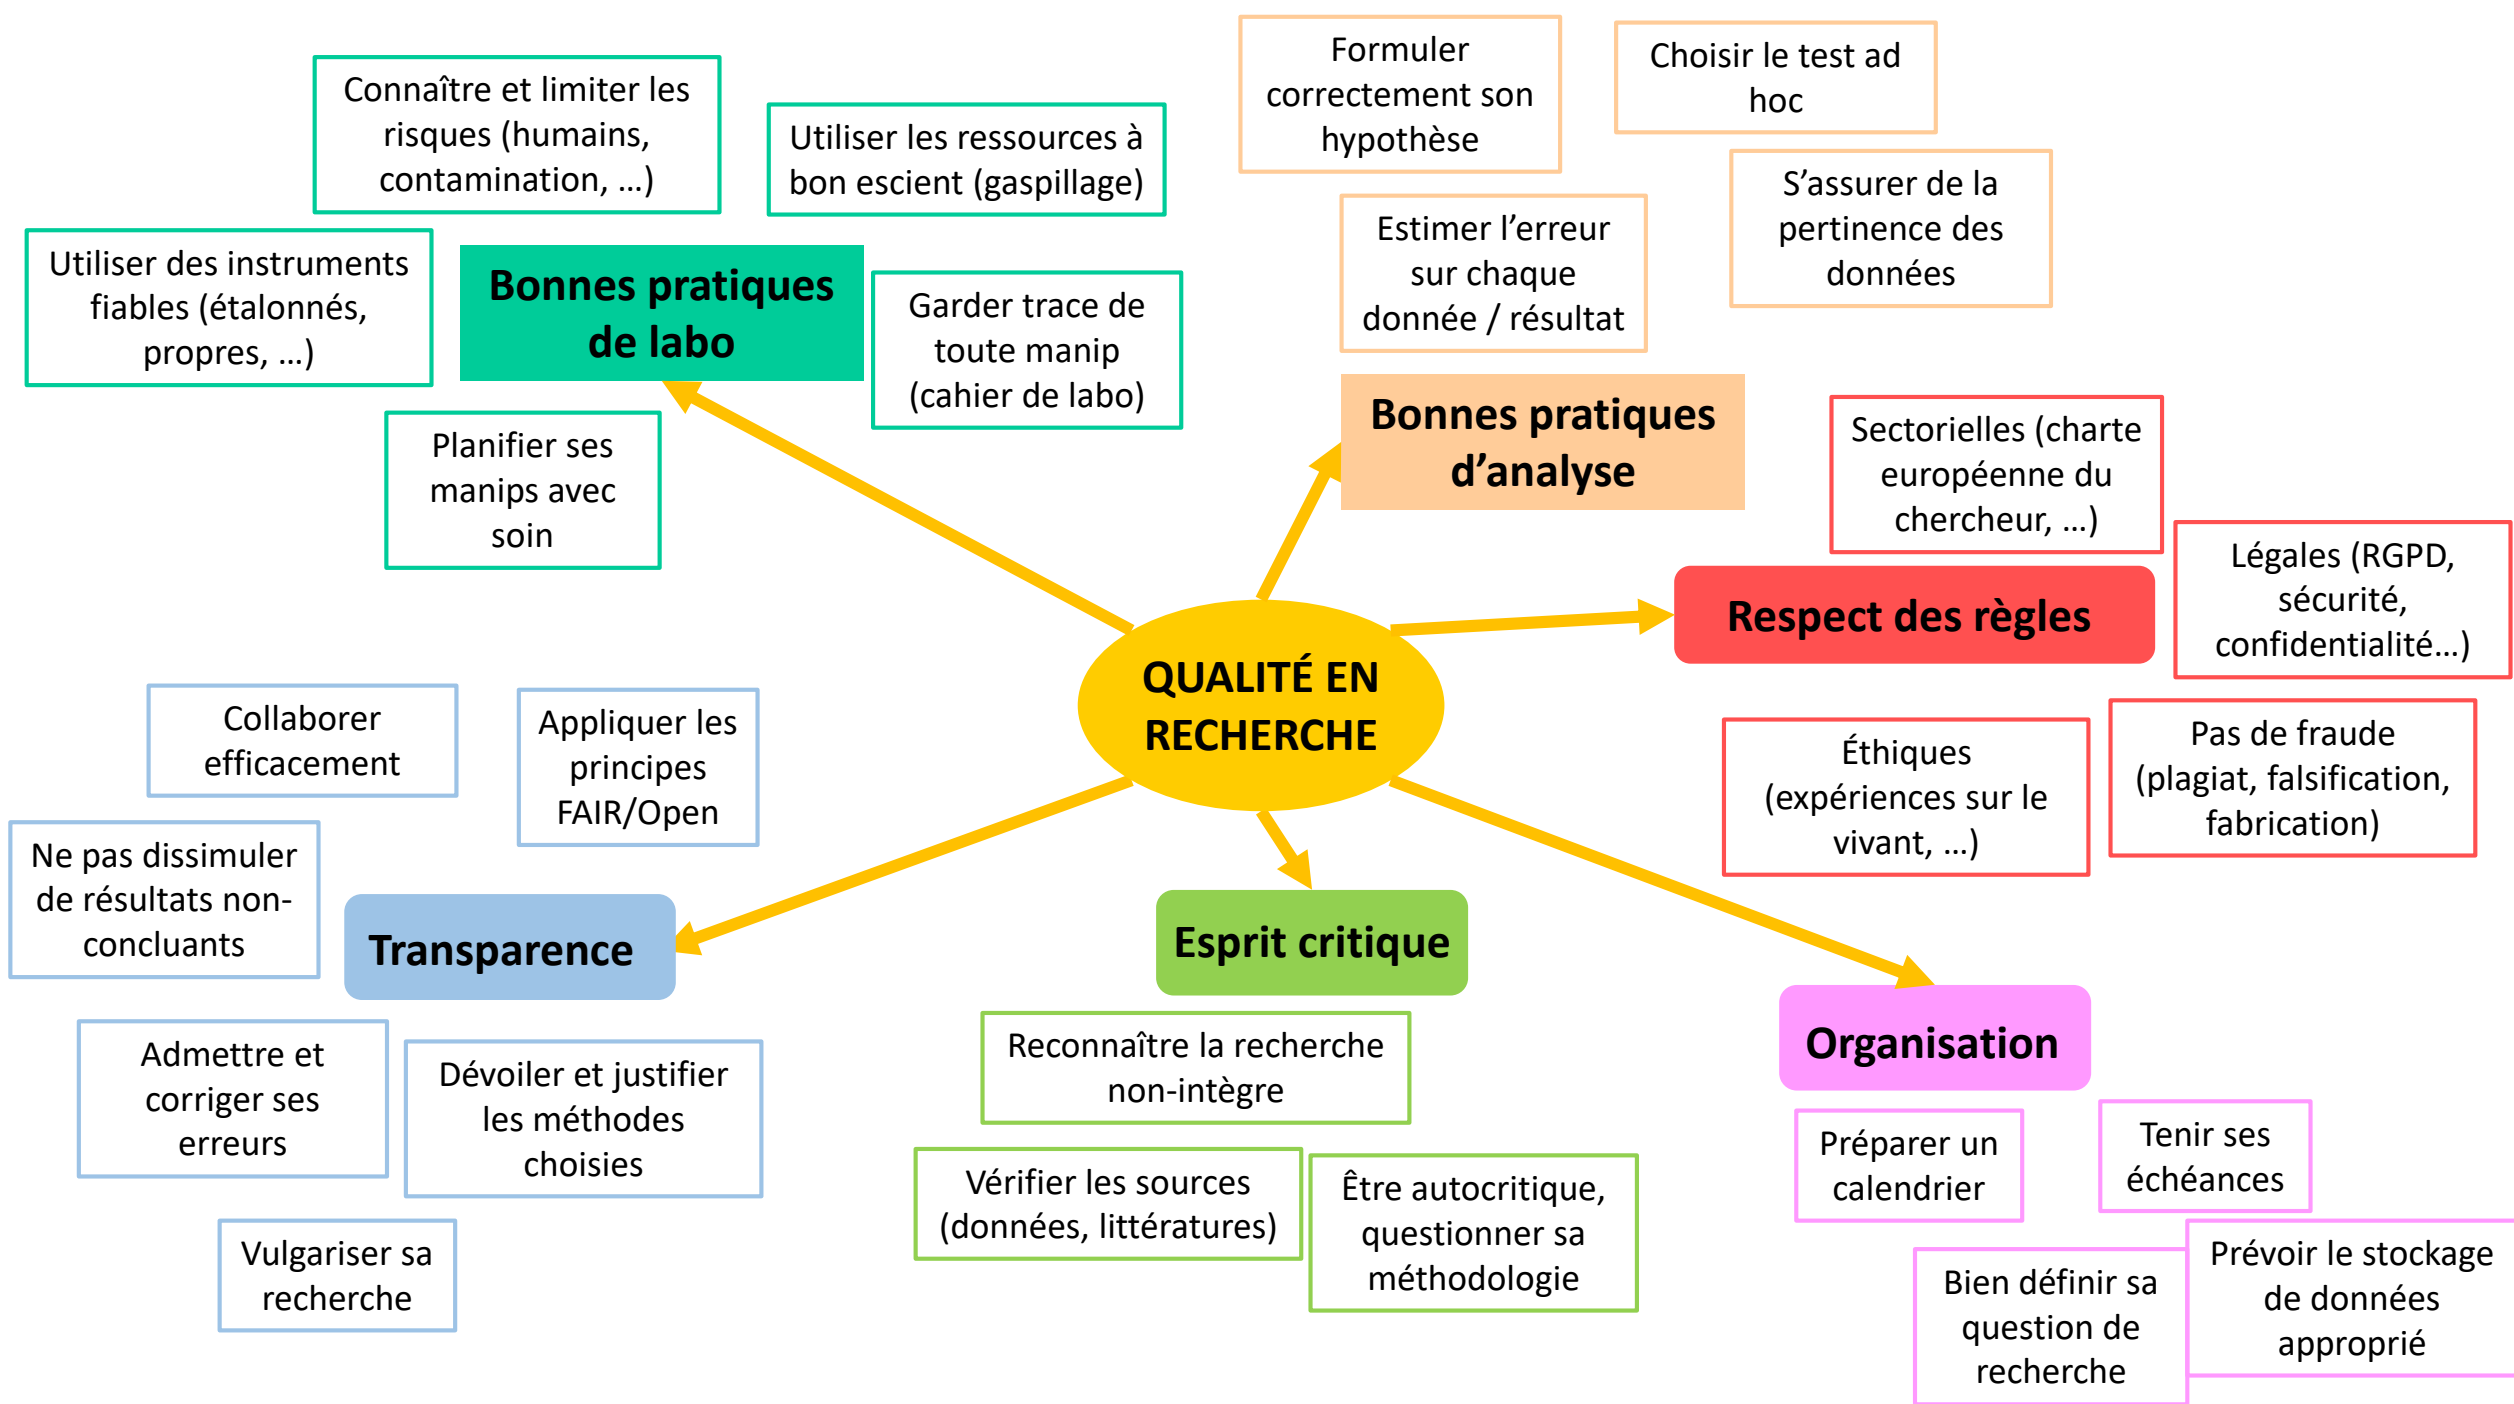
QUALITÉ EN RECHERCHE

Bonnes pratiques de labo

Connaître et limiter les risques (humains, contamination, …)

Utiliser les ressources à bon escient (gaspillage)

Utiliser des instruments fiables (étalonnés, propres, …)

Garder trace de toute manip (cahier de labo)

Planifier ses manips avec soin

Bonnes pratiques d'analyse

Formuler correctement son hypothèse

Choisir le test ad hoc

Estimer l'erreur sur chaque donnée / résultat

S'assurer de la pertinence des données

Respect des règles

Sectorielles (charte européenne du chercheur, …)

Légales (RGPD, sécurité, confidentialité…)

Éthiques (expériences sur le vivant, …)

Pas de fraude (plagiat, falsification, fabrication)

Transparence

Collaborer efficacement

Appliquer les principes FAIR/Open

Ne pas dissimuler de résultats non-concluants

Admettre et corriger ses erreurs

Dévoiler et justifier les méthodes choisies

Vulgariser sa recherche

Esprit critique

Reconnaître la recherche non-intègre

Vérifier les sources (données, littératures)

Être autocritique, questionner sa méthodologie

Organisation

Préparer un calendrier

Tenir ses échéances

Bien définir sa question de recherche

Prévoir le stockage de données approprié